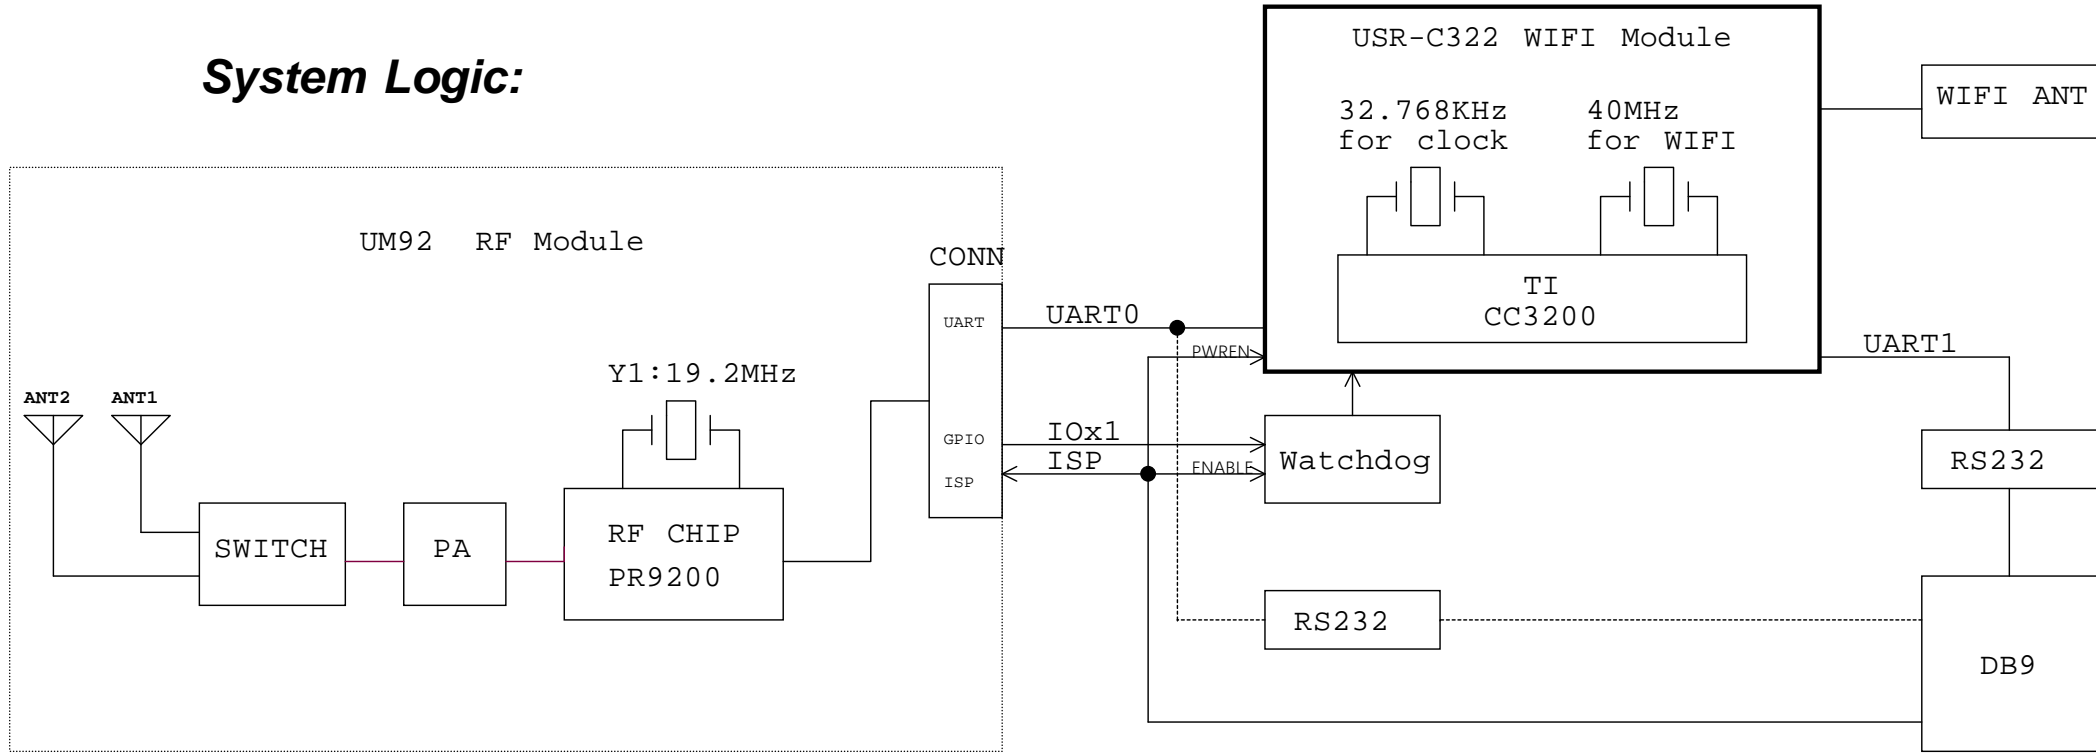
System Logic:

USR-C322 WIFI Module

32.768KHz for clock

40MHz for WIFI

TI CC3200

WIFI ANT

UM92 RF Module

CONN

UART

GPIO

ISP

UART0

PWREN

IOx1

ISP

ENABLE

Watchdog

UART1

RS232

Y1:19.2MHz

ANT2

ANT1

SWITCH

PA

RF CHIP PR9200

RS232

DB9